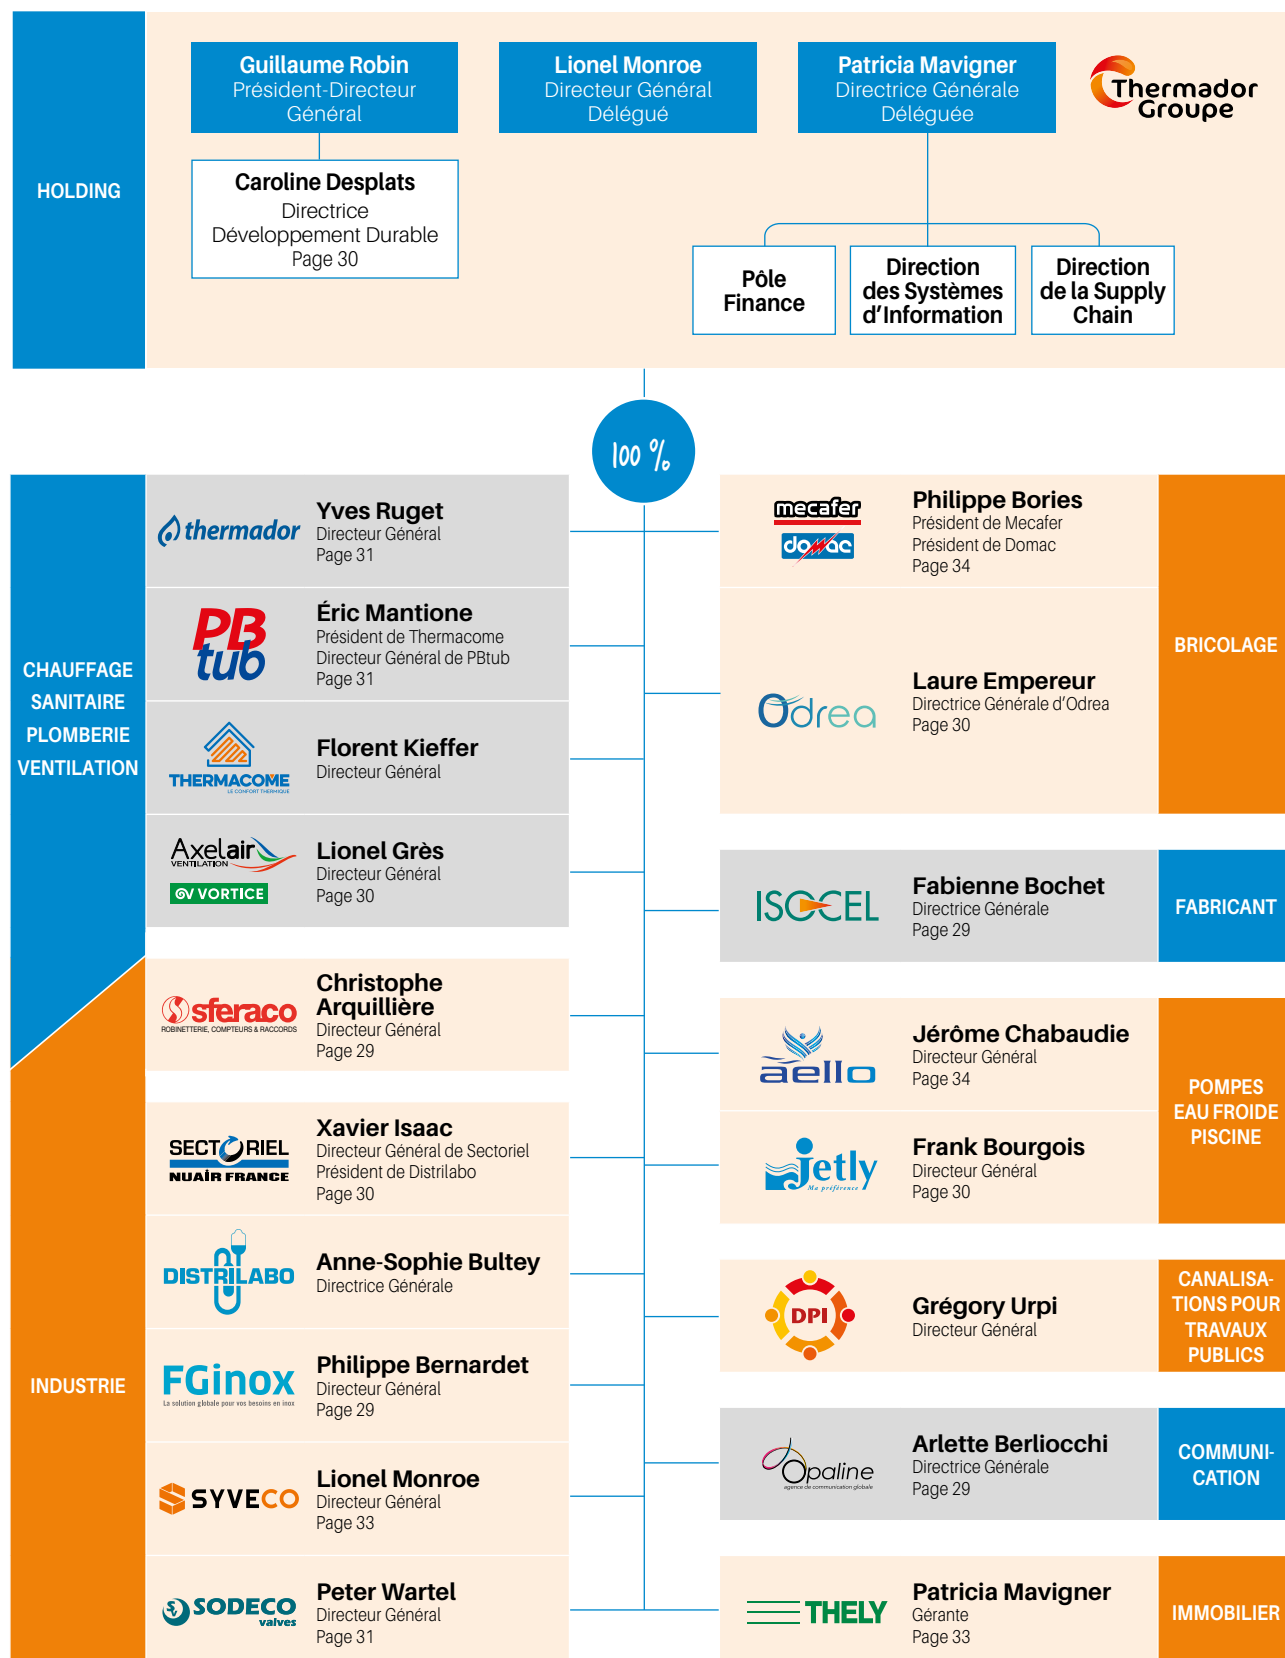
HOLDING

Guillaume Robin
Président-Directeur Général

Lionel Monroe
Directeur Général Délégué

Patricia Mavigner
Directrice Générale Déléguée

Thermador Groupe

Caroline Desplats
Directrice Développement Durable
Page 30

Pôle Finance

Direction des Systèmes d'Information

Direction de la Supply Chain

100 %

CHAUFFAGE SANITAIRE PLOMBERIE VENTILATION

thermador
Yves Ruget
Directeur Général
Page 31

PB tub
Éric Mantione
Président de Thermacome
Directeur Général de PBtub
Page 31

THERMACOME LE CONFORT THERMIQUE
Florent Kieffer
Directeur Général

Axelair VENTILATION
VORTICE
Lionel Grès
Directeur Général
Page 30

INDUSTRIE

sferaco ROBINETTERIE, COMPTEURS & RACCORDS
Christophe Arquillière
Directeur Général
Page 29

SECTORIEL NUAIR FRANCE
Xavier Isaac
Directeur Général de Sectoriel
Président de Distrilabo
Page 30

DISTRILABO
Anne-Sophie Bultey
Directrice Générale

FGinox La solution globale pour vos besoins en inox
Philippe Bernardet
Directeur Général
Page 29

SYVECO
Lionel Monroe
Directeur Général
Page 33

SODECO valves
Peter Wartel
Directeur Général
Page 31

BRICOLAGE

mecafer
domac
Philippe Bories
Président de Mecafer
Président de Domac
Page 34

Odrea
Laure Empereur
Directrice Générale d'Odrea
Page 30

FABRICANT

ISOCEL
Fabienne Bochet
Directrice Générale
Page 29

POMPES EAU FROIDE PISCINE

aello
Jérôme Chabaudie
Directeur Général
Page 34

Jetly Ma préférence
Frank Bourgois
Directeur Général
Page 30

CANALISATIONS POUR TRAVAUX PUBLICS

DPI
Grégory Urpi
Directeur Général

COMMUNICATION

Opaline agence de communication globale
Arlette Berliocchi
Directrice Générale
Page 29

IMMOBILIER

THELY
Patricia Mavigner
Gérante
Page 33